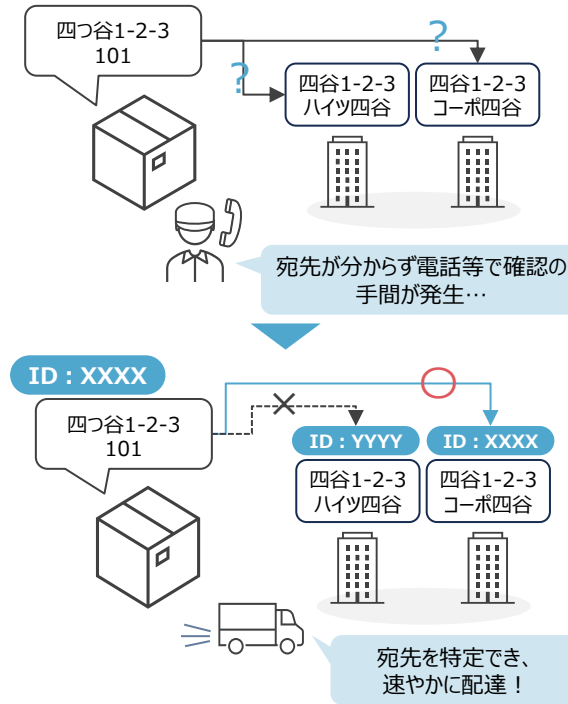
四つ谷1-2-3
101

?

?

四谷1-2-3
ハイツ四谷

四谷1-2-3
コーポ四谷

宛先が分からず電話等で確認の手間が発生…

ID：XXXX

四つ谷1-2-3
101

ID：YYYY

ID：XXXX

四谷1-2-3
ハイツ四谷

四谷1-2-3
コーポ四谷

宛先を特定でき、速やかに配達！